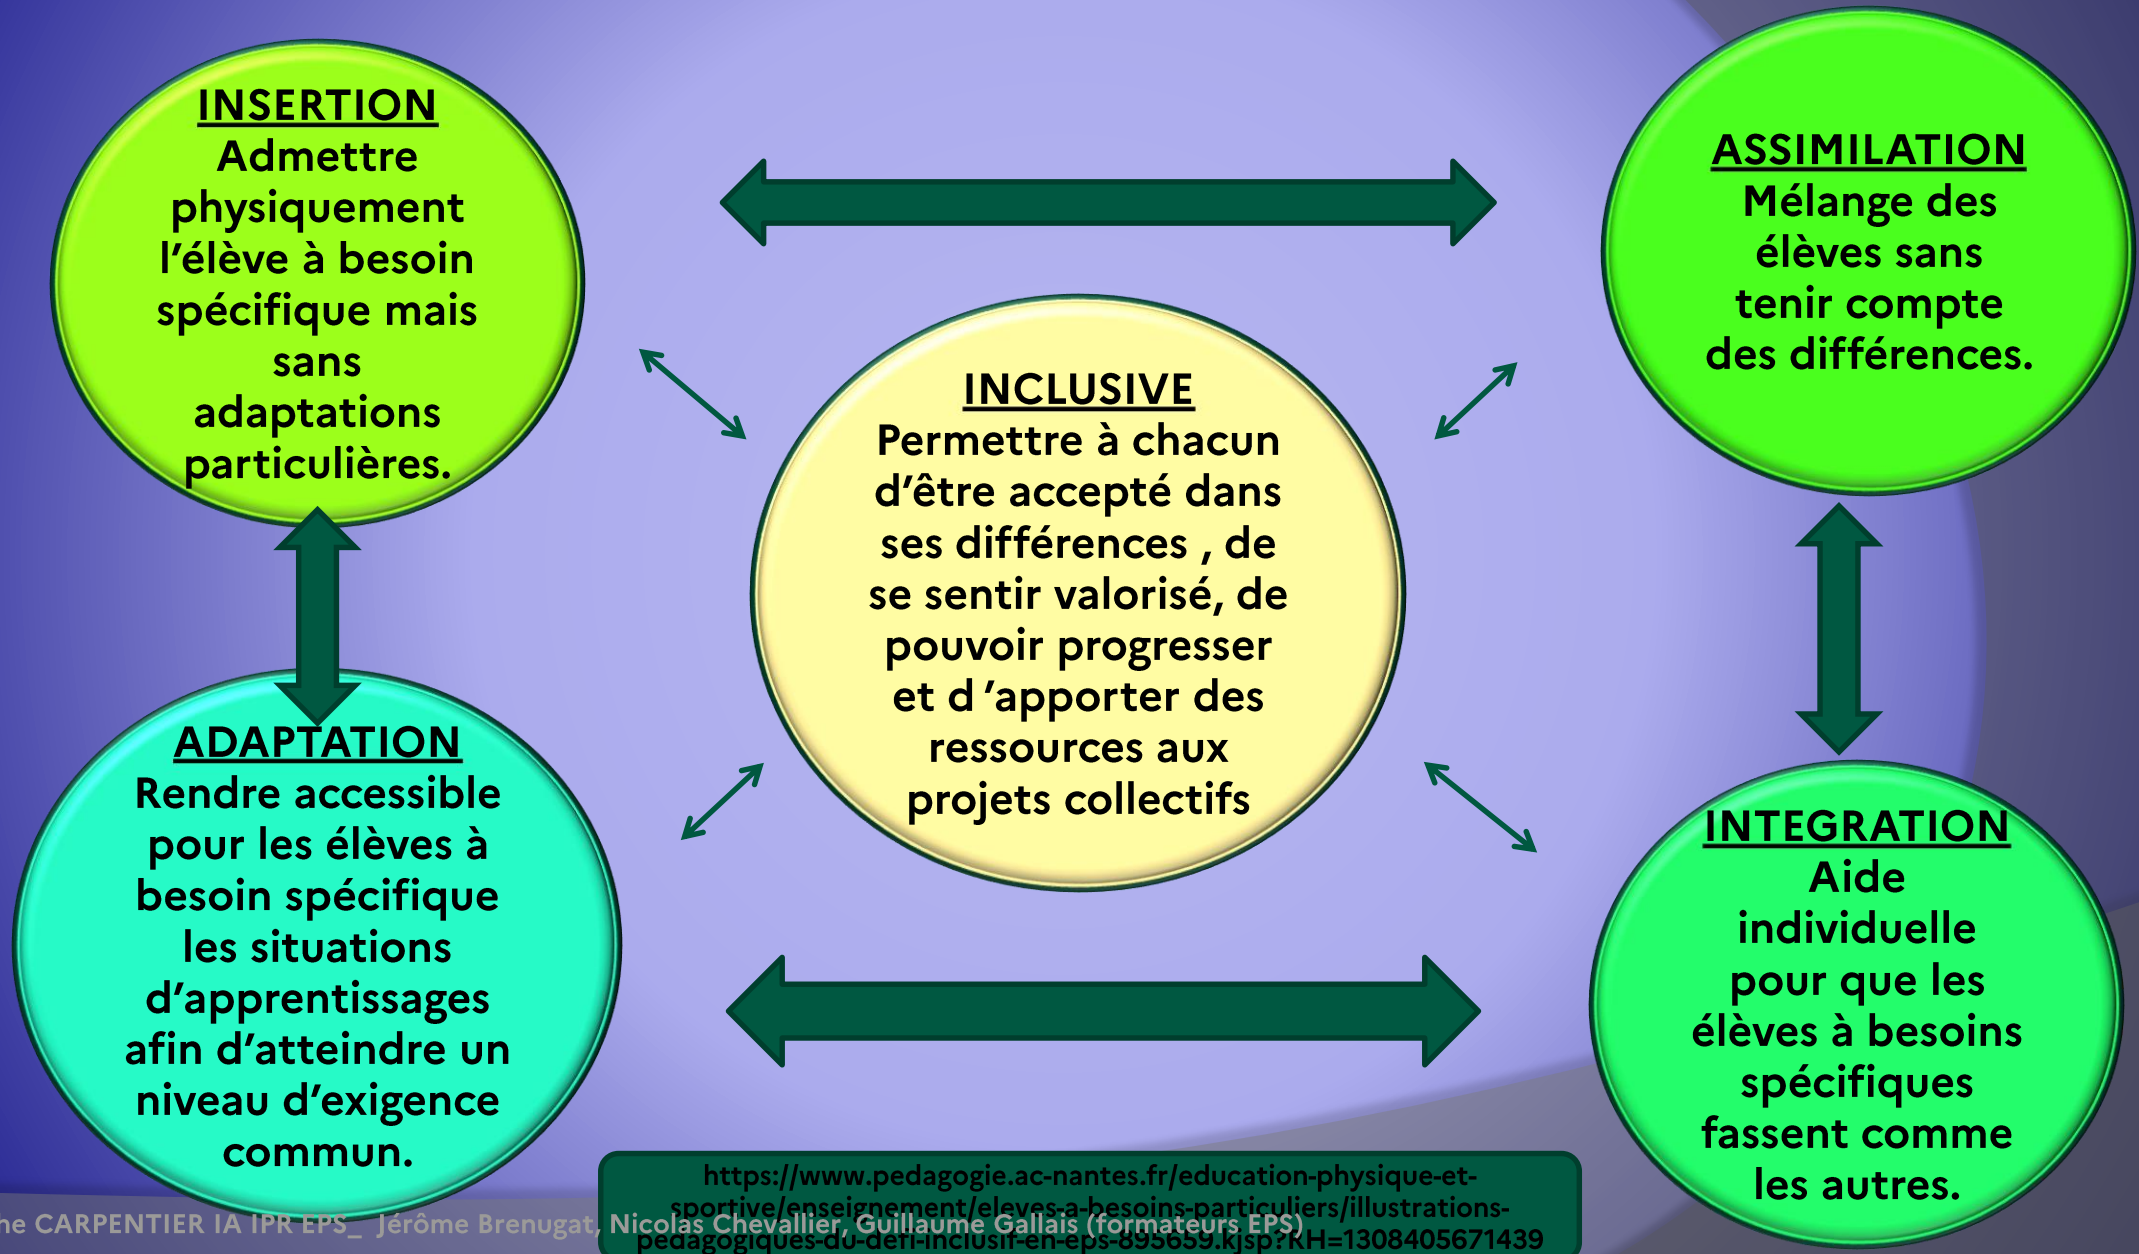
INSERTION
Admettre physiquement l'élève à besoin spécifique mais sans adaptations particulières.

ASSIMILATION
Mélange des élèves sans tenir compte des différences.

INCLUSIVE
Permettre à chacun d'être accepté dans ses différences , de se sentir valorisé, de pouvoir progresser et d 'apporter des ressources aux projets collectifs

ADAPTATION
Rendre accessible pour les élèves à besoin spécifique les situations d'apprentissages afin d'atteindre un niveau d'exigence commun.

INTEGRATION
Aide individuelle pour que les élèves à besoins spécifiques fassent comme les autres.

https://www.pedagogie.ac-nantes.fr/education-physique-et-sportive/enseignement/eleves-a-besoins-particuliers/illustrations-pedagogiques-du-defi-inclusif-en-eps-895659.kjsp?RH=1308405671439

he CARPENTIER IA IPR EPS_ Jérôme Brenugat, Nicolas Chevallier, Guillaume Gallais (formateurs EPS)